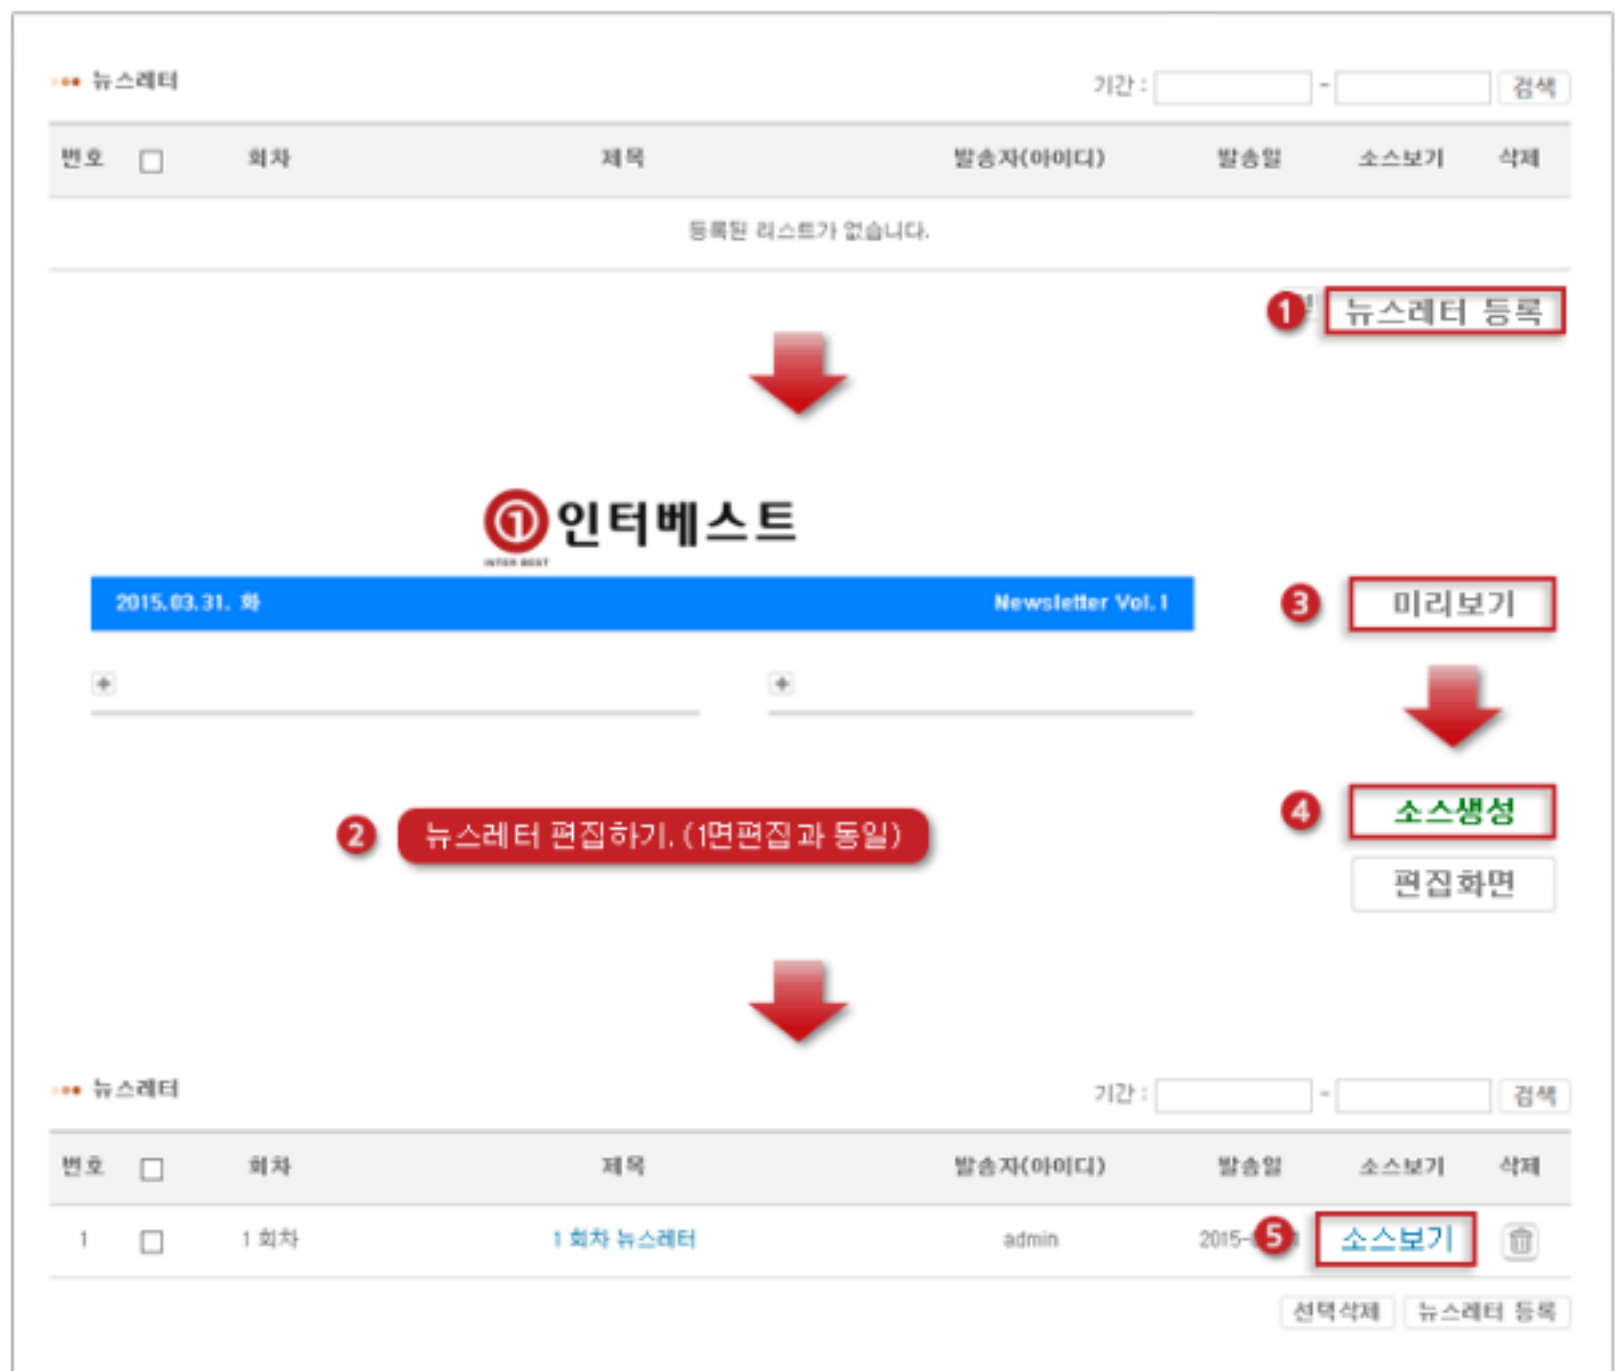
뉴스레터

기간 : - 검색

| 번호 | | 회차 | 제목 | 발송자(아이디) | 발송일 | 소스보기 | 삭제 |
|---|---|---|---|---|---|---|---|
| 등록된 리스트가 없습니다. | | | | | | | |

1 뉴스레터 등록

인터베스트

INTER BEST

2015.03.31. 화 Newsletter Vol.1

3 미리보기

2 뉴스레터 편집하기. (1면편집과 동일)

4 소스생성

편집화면

뉴스레터

기간 : - 검색

| 번호 | | 회차 | 제목 | 발송자(아이디) | 발송일 | 소스보기 | 삭제 |
|---|---|---|---|---|---|---|---|
| 1 | | 1 회차 | 1 회차 뉴스레터 | admin | 2015-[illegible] | 5 소스보기 | |

선택삭제 뉴스레터 등록